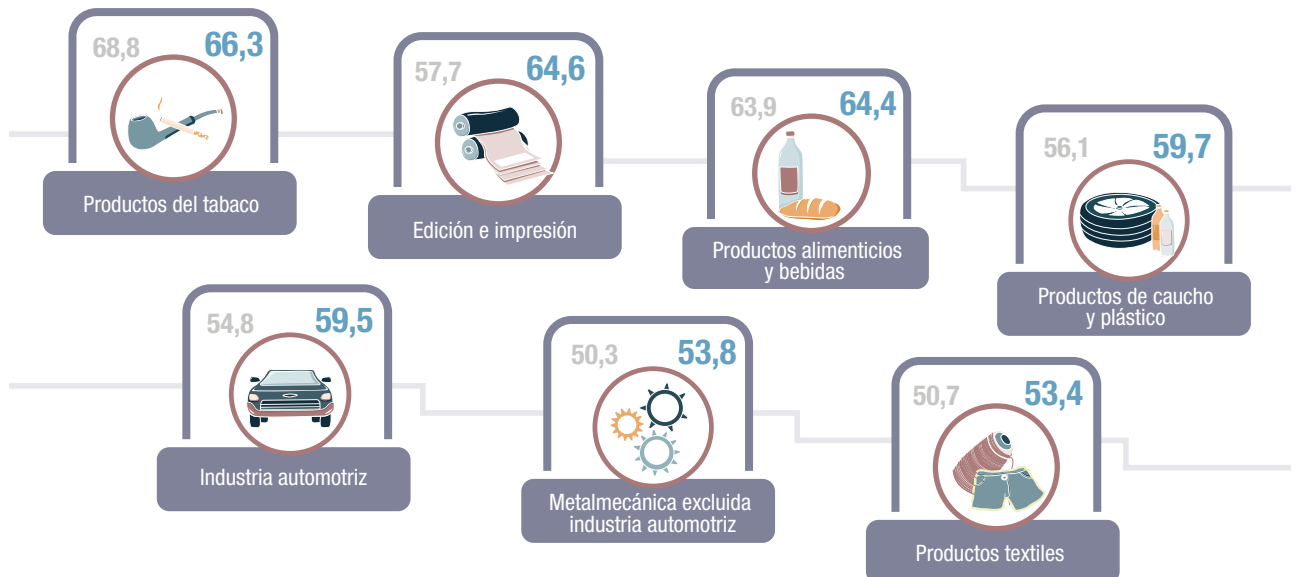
68,8 66,3
Productos del tabaco

57,7 64,6
Edición e impresión

63,9 64,4
Productos alimenticios y bebidas

56,1 59,7
Productos de caucho y plástico

54,8 59,5
Industria automotriz

50,3 53,8
Metalmecánica excluida industria automotriz

50,7 53,4
Productos textiles